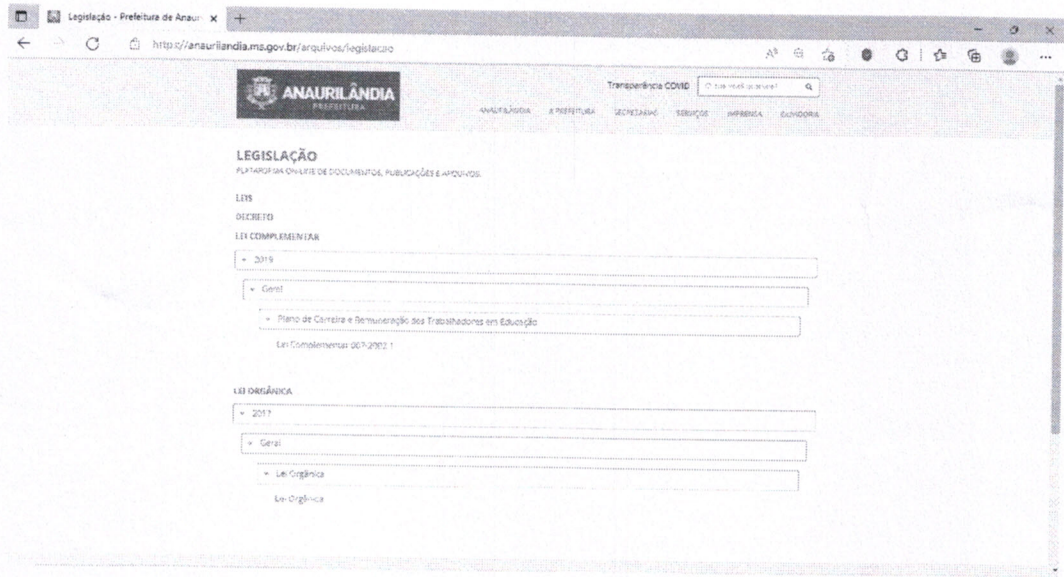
Legislação - Prefeitura de Anaur ×

+

http://anaurilandia.ms.gov.br/arquivos/legislacao

ANAURILÂNDIA
PREFEITURA

Transparência COVID

O que você procura?

ANAURILÂNDIA A PREFEITURA SECRETARIAS SERVIÇOS IMPRENSA OUVIDORIA

LEGISLAÇÃO
PLATAFORMA ON-LINE DE DOCUMENTOS, PUBLICAÇÕES E ARQUIVOS.

LEIS
DECRETO
LEI COMPLEMENTAR

2019

Geral

Plano de Carreira e Remuneração dos Trabalhadores em Educação

Lei Complementar 007-2002.1

LEI ORGÂNICA

2017

Geral

Lei Orgânica

Lei Orgânica